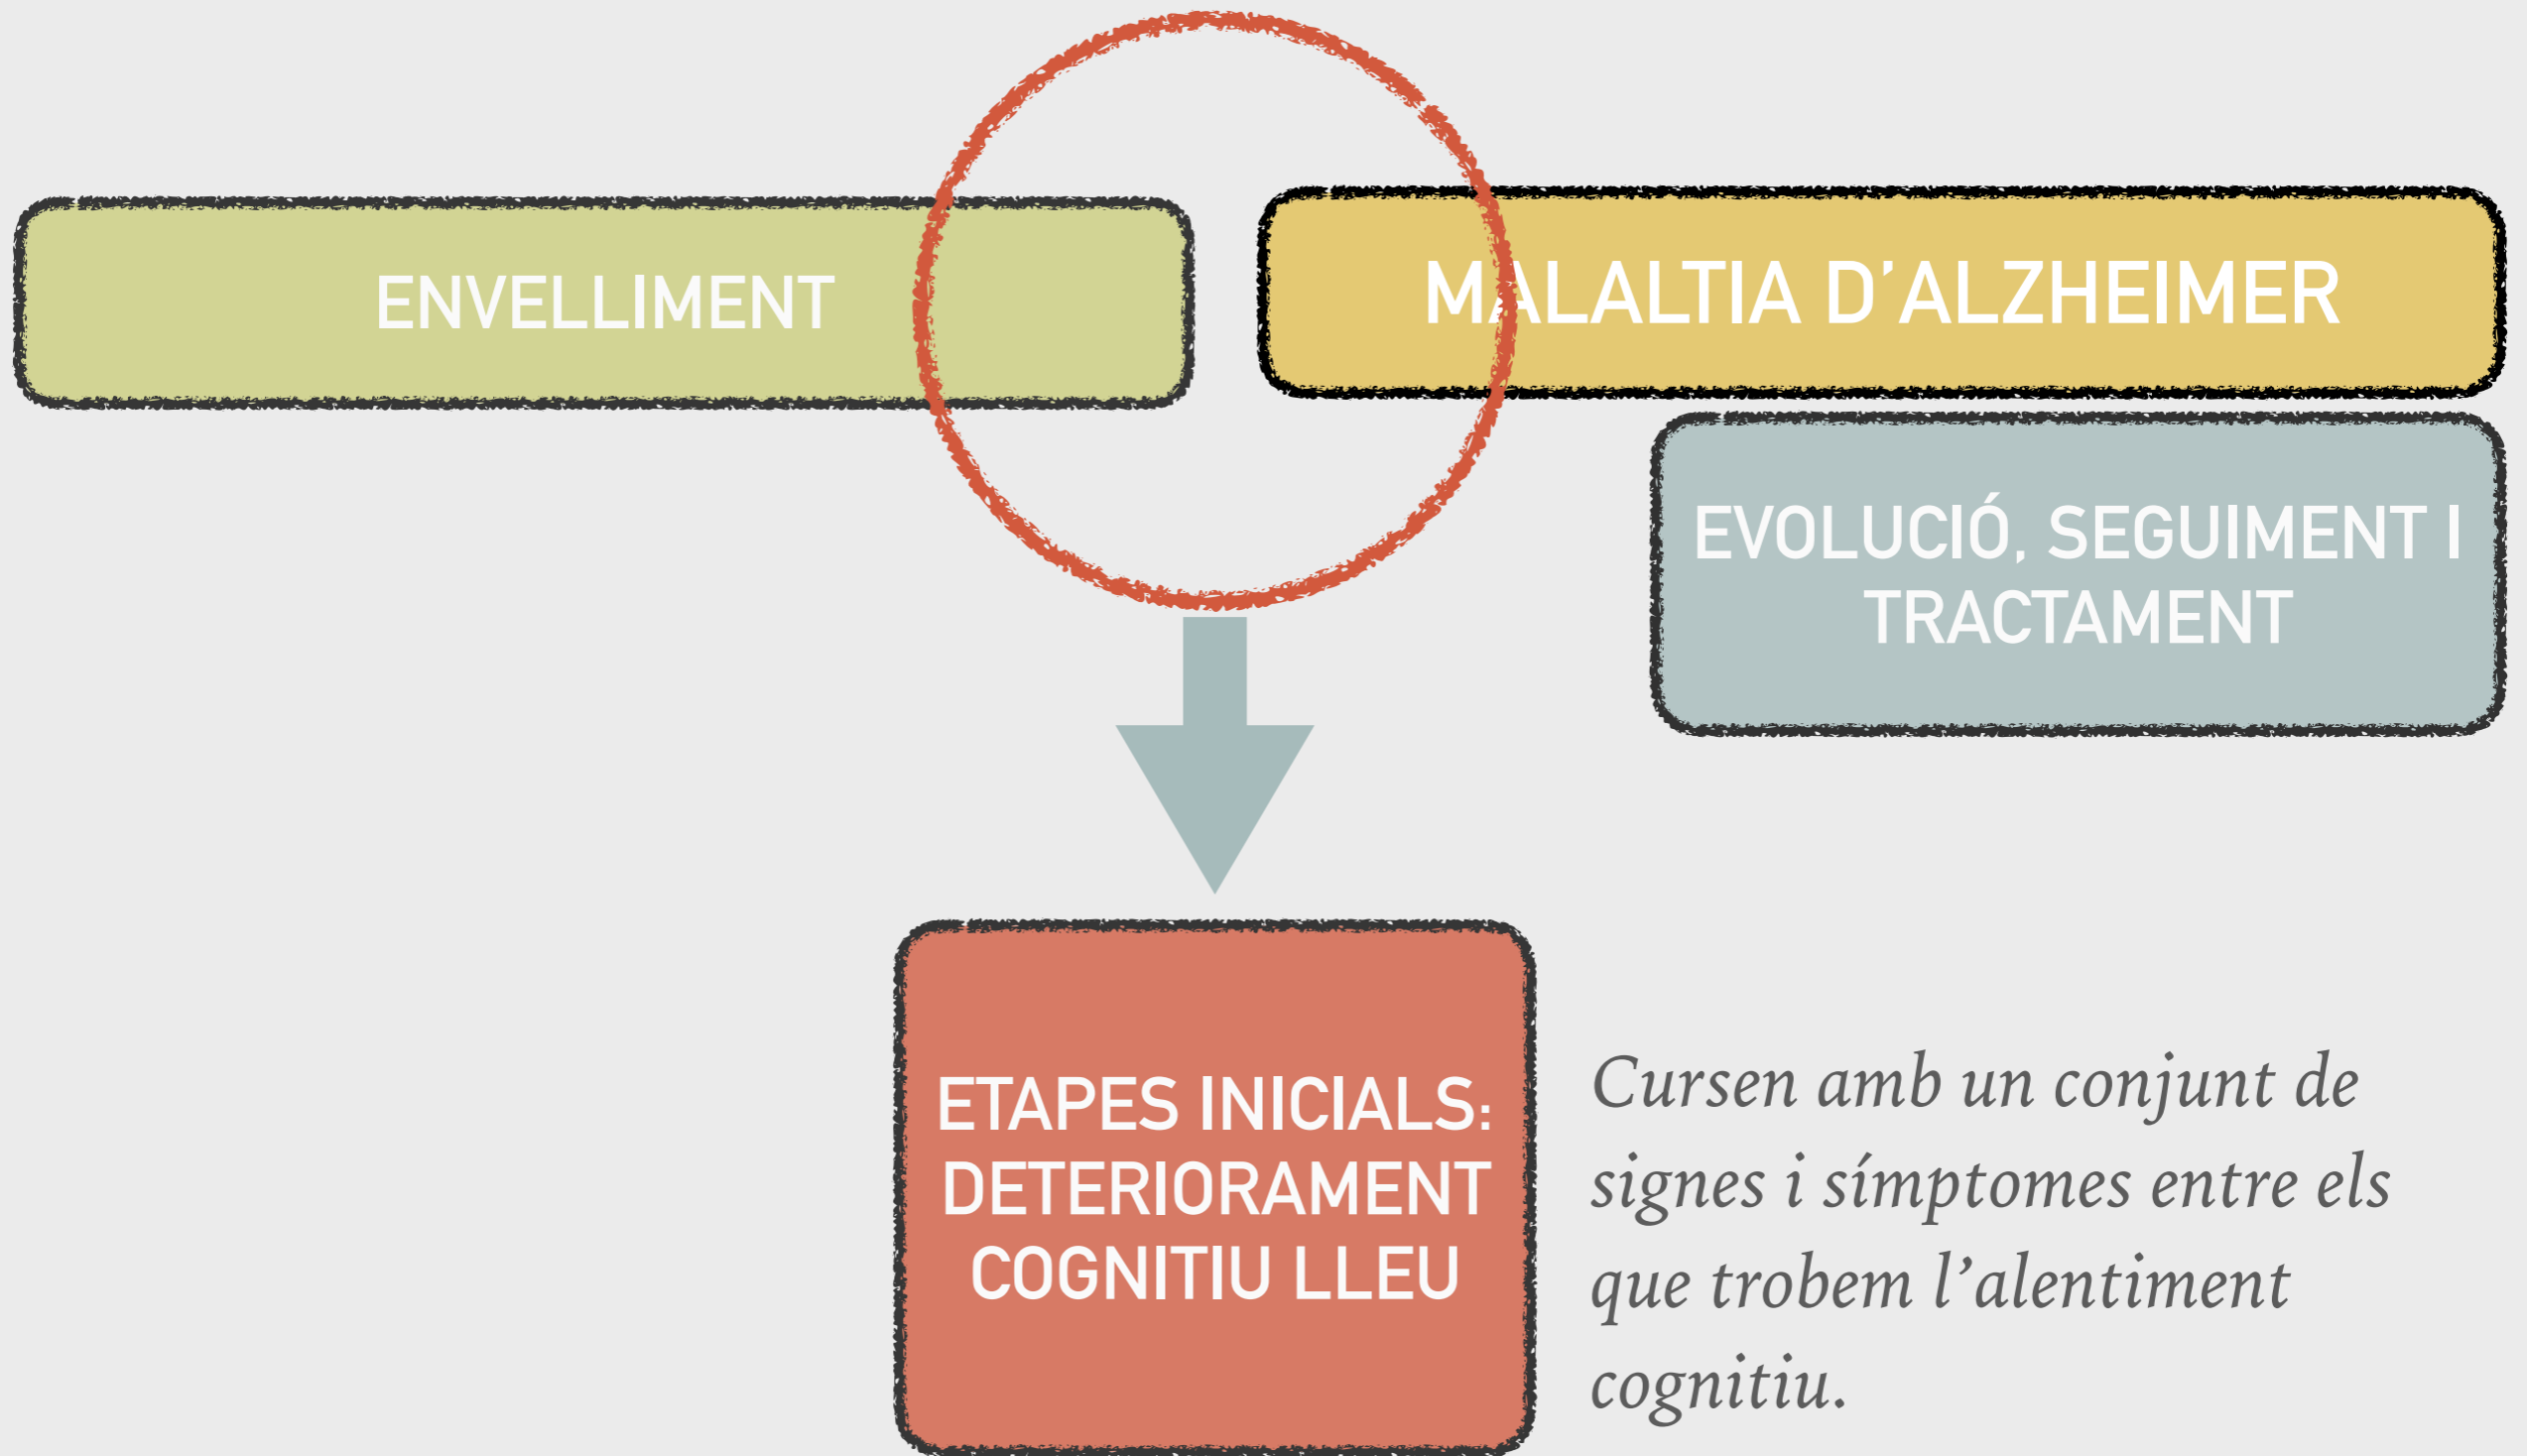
ENVELLIMENT

MALALTIA D'ALZHEIMER

EVOLUCIÓ, SEGUIMENT I TRACTAMENT

ETAPES INICIALS: DETERIORAMENT COGNITIU LLEU

Cursen amb un conjunt de signes i símptomes entre els que trobem l'alentiment cognitiu.